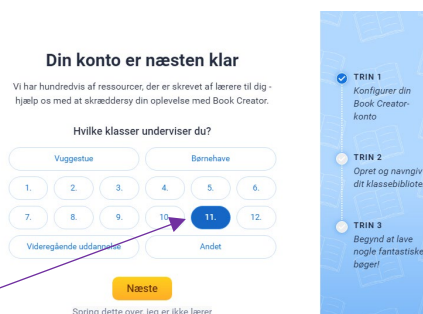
Din konto er næsten klar

Vi har hundredvis af ressourcer, der er skrevet af lærere til dig - hjælp os med at skræddersy din oplevelse med Book Creator.

Hvilke klasser underviser du?

Vuggestue

Børnehave

1.

2.

3.

4.

5.

6.

7.

8.

9.

10.

11.

12.

Videregående uddannelse

Andet

Næste

Spring dette over, jeg er ikke lærer

TRIN 1
Konfigurer din Book Creator-konto

TRIN 2
Opret og navngiv dit klassebibliote

TRIN 3
Begynd at lave nogle fantastiske bøger!